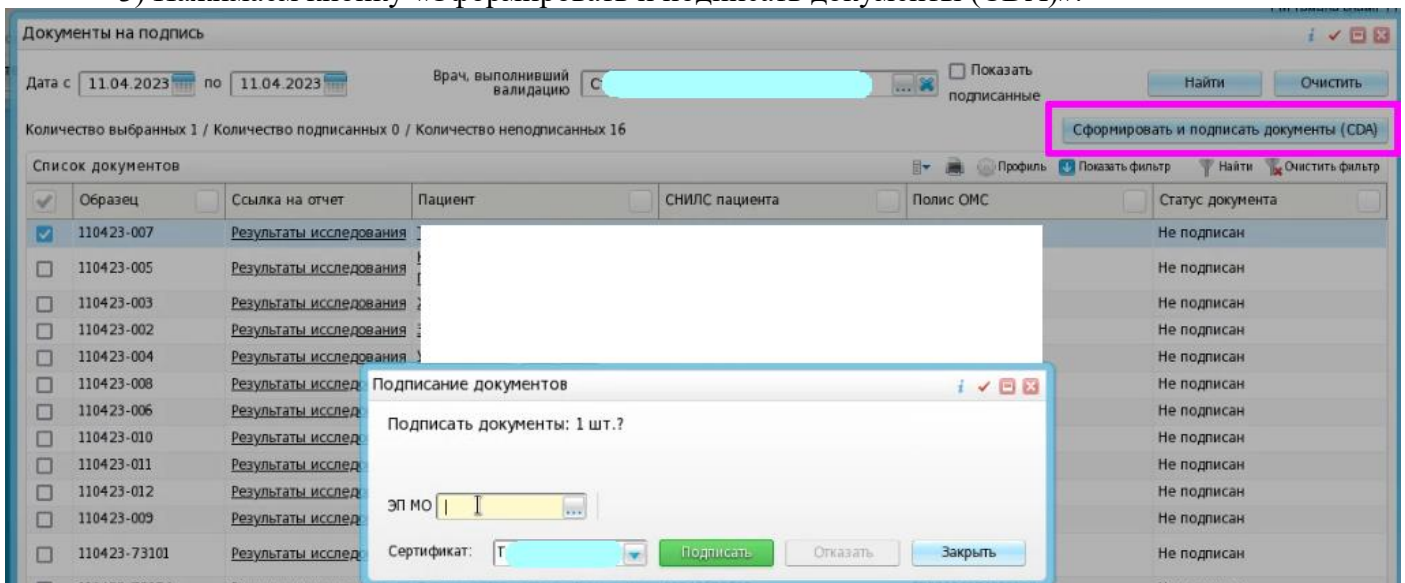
Документы на подпись

Дата с 11.04.2023 по 11.04.2023

Врач, выполнивший валидацию С

Показать подписанные

Найти

Очистить

Количество выбранных 1 / Количество подписанных 0 / Количество неподписанных 16

Сформировать и подписать документы (CDA)

Список документов

Профиль Показать фильтр Найти Очистить фильтр

| | Образец | Ссылка на отчет | Пациент | СНИЛС пациента | Полис ОМС | Статус документа |
|---|---|---|---|---|---|---|
| ☑ | 110423-007 | Результаты исследования | | | | Не подписан |
| ☐ | 110423-005 | Результаты исследования | | | | Не подписан |
| ☐ | 110423-003 | Результаты исследования | | | | Не подписан |
| ☐ | 110423-002 | Результаты исследования | | | | Не подписан |
| ☐ | 110423-004 | Результаты исследования | | | | Не подписан |
| ☐ | 110423-008 | Результаты исследо | | | | Не подписан |
| ☐ | 110423-006 | Результаты исследо | | | | Не подписан |
| ☐ | 110423-010 | Результаты исследо | | | | Не подписан |
| ☐ | 110423-011 | Результаты исследо | | | | Не подписан |
| ☐ | 110423-012 | Результаты исследо | | | | Не подписан |
| ☐ | 110423-009 | Результаты исследо | | | | Не подписан |
| ☐ | 110423-73101 | Результаты исследо | | | | Не подписан |

Подписание документов

Подписать документы: 1 шт.?

ЭП МО

Сертификат: Т

Подписать

Отказать

Закрыть